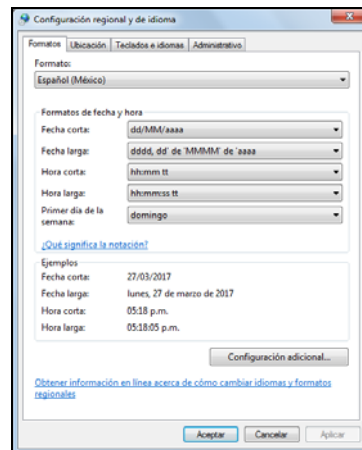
Configuración regional y de idioma

Formatos | Ubicación | Teclados e idiomas | Administrativo

Formato:
Español (México)

Formatos de fecha y hora
Fecha corta: dd/MM/aaaa
Fecha larga: dddd, dd' de 'MMMM' de 'aaaa
Hora corta: hh:mm tt
Hora larga: hh:mm:ss tt
Primer día de la semana: domingo

¿Qué significa la notación?

Ejemplos
Fecha corta: 27/03/2017
Fecha larga: lunes, 27 de marzo de 2017
Hora corta: 05:18 p.m.
Hora larga: 05:18:05 p.m.

Configuración adicional...

Obtener información en línea acerca de cómo cambiar idiomas y formatos regionales

Aceptar | Cancelar | Aplicar